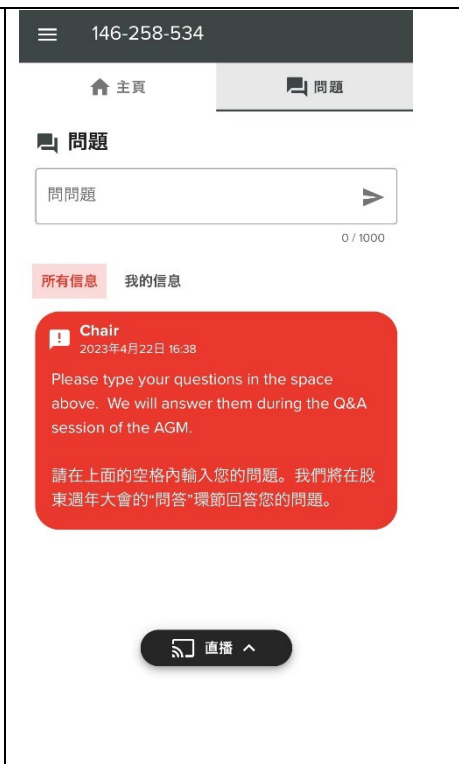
146-258-534

主頁

問題

問題

問問題

0 / 1000

所有信息

我的信息

Chair
2023年4月22日 16:38

Please type your questions in the space above. We will answer them during the Q&A session of the AGM.

請在上面的空格內輸入您的問題。我們將在股東週年大會的"問答"環節回答您的問題。

直播